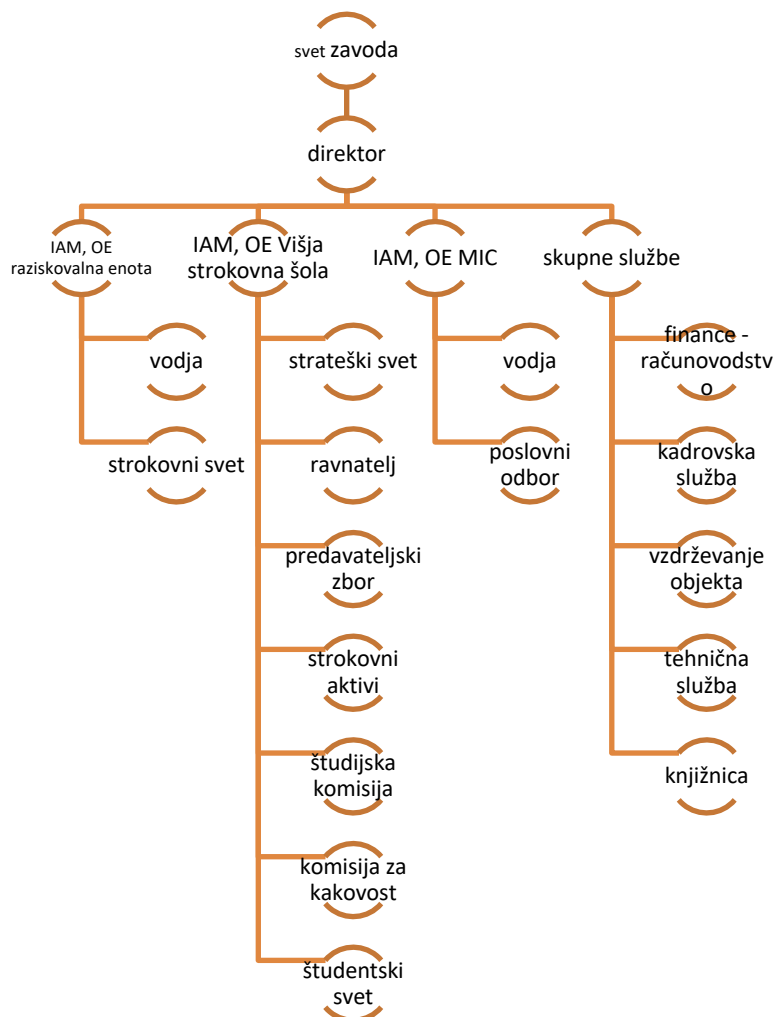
svet zavoda

direktor

IAM, OE raziskovalna enota

vodja

strokovni svet

IAM, OE Višja strokovna šola

strateški svet

ravnatelj

predavateljski zbor

strokovni aktivi

študijska komisija

komisija za kakovost

študentski svet

IAM, OE MIC

vodja

poslovni odbor

skupne službe

finance - računovodstvo

kadrovska služba

vzdrževanje objekta

tehnična služba

knjižnica